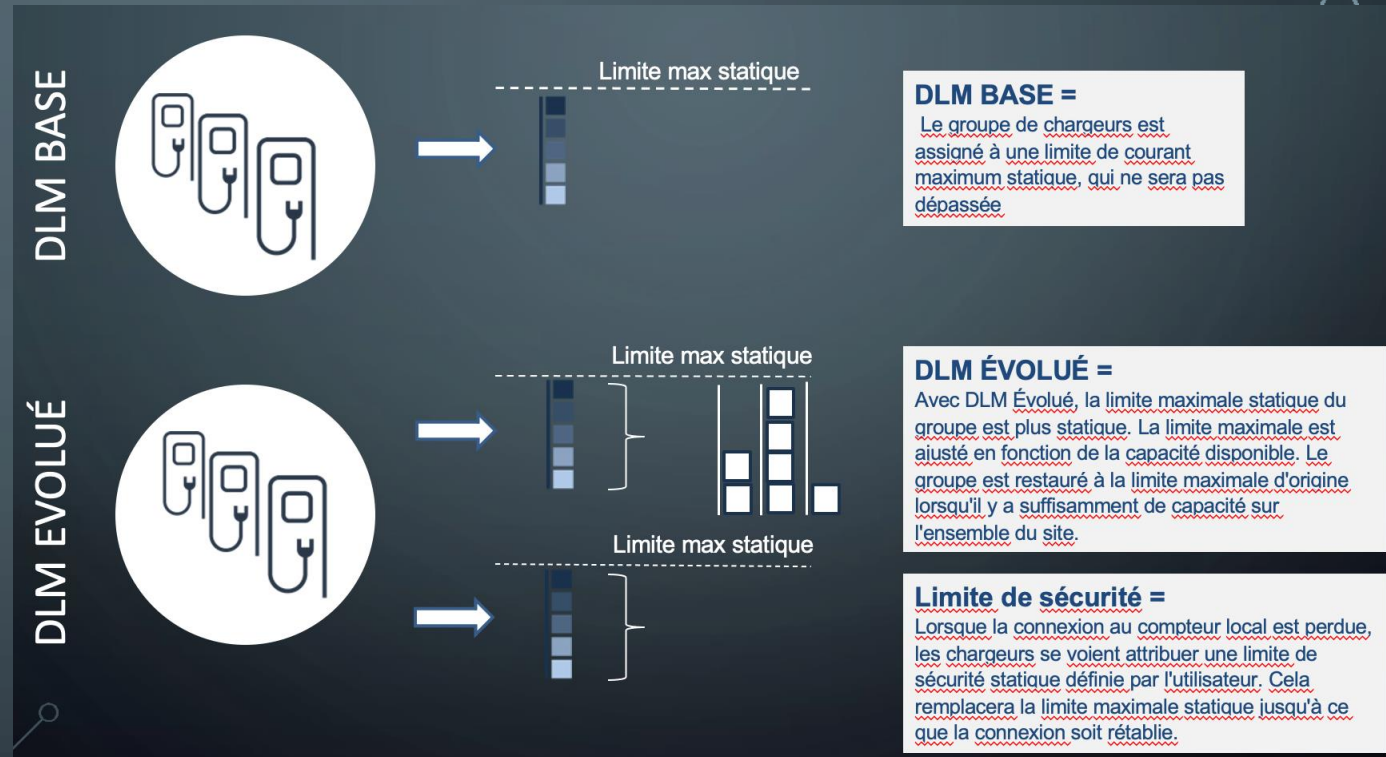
DLM BASE

Limite max statique

DLM BASE =
Le groupe de chargeurs est assigné à une limite de courant maximum statique, qui ne sera pas dépassée

DLM EVOLUÉ

Limite max statique

DLM ÉVOLUÉ =
Avec DLM Évolué, la limite maximale statique du groupe est plus statique. La limite maximale est ajusté en fonction de la capacité disponible. Le groupe est restauré à la limite maximale d'origine lorsqu'il y a suffisamment de capacité sur l'ensemble du site.

Limite max statique

Limite de sécurité =
Lorsque la connexion au compteur local est perdue, les chargeurs se voient attribuer une limite de sécurité statique définie par l'utilisateur. Cela remplacera la limite maximale statique jusqu'à ce que la connexion soit rétablie.